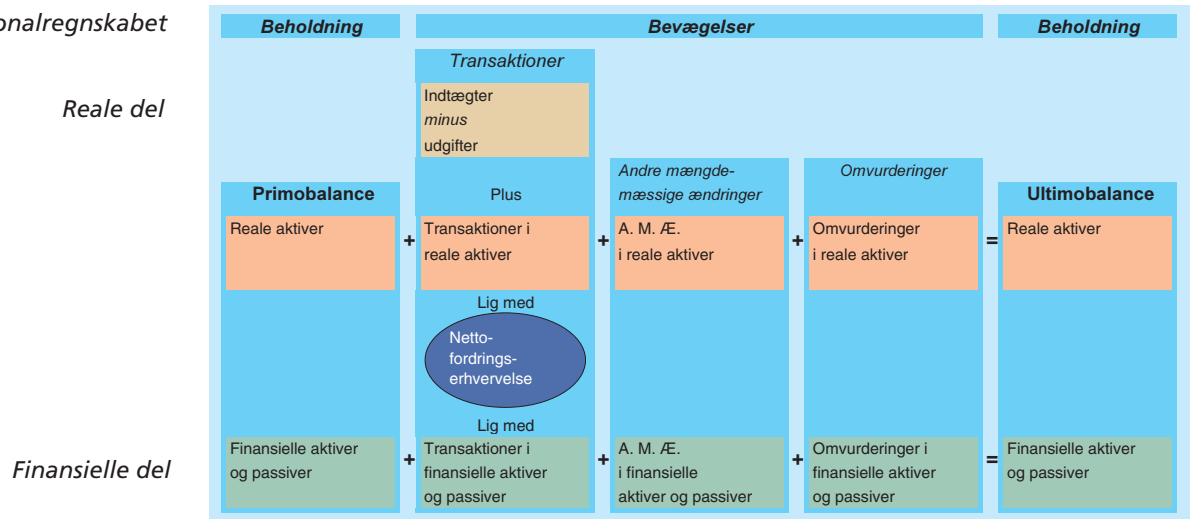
onalregnskabet

| Beholdning | Bevægelser | | | | | Beholdning |
|---|---|---|---|---|---|---|
| | Transaktioner | | | | | |
| | Indtægter *minus* udgifter | | | | | |
| | | | *Andre mængdemæssige ændringer* | | *Omvurderinger* | |
| **Primobalance** | Plus | | | | | **Ultimobalance** |
| Reale aktiver | + Transaktioner i reale aktiver | + | A. M. Æ. i reale aktiver | + | Omvurderinger i reale aktiver | = Reale aktiver |
| | Lig med | | | | | |
| | Nettofordringserhvervelse | | | | | |
| | Lig med | | | | | |
| Finansielle aktiver og passiver | + Transaktioner i finansielle aktiver og passiver | + | A. M. Æ. i finansielle aktiver og passiver | + | Omvurderinger i finansielle aktiver og passiver | = Finansielle aktiver og passiver |

Reale del

Finansielle del